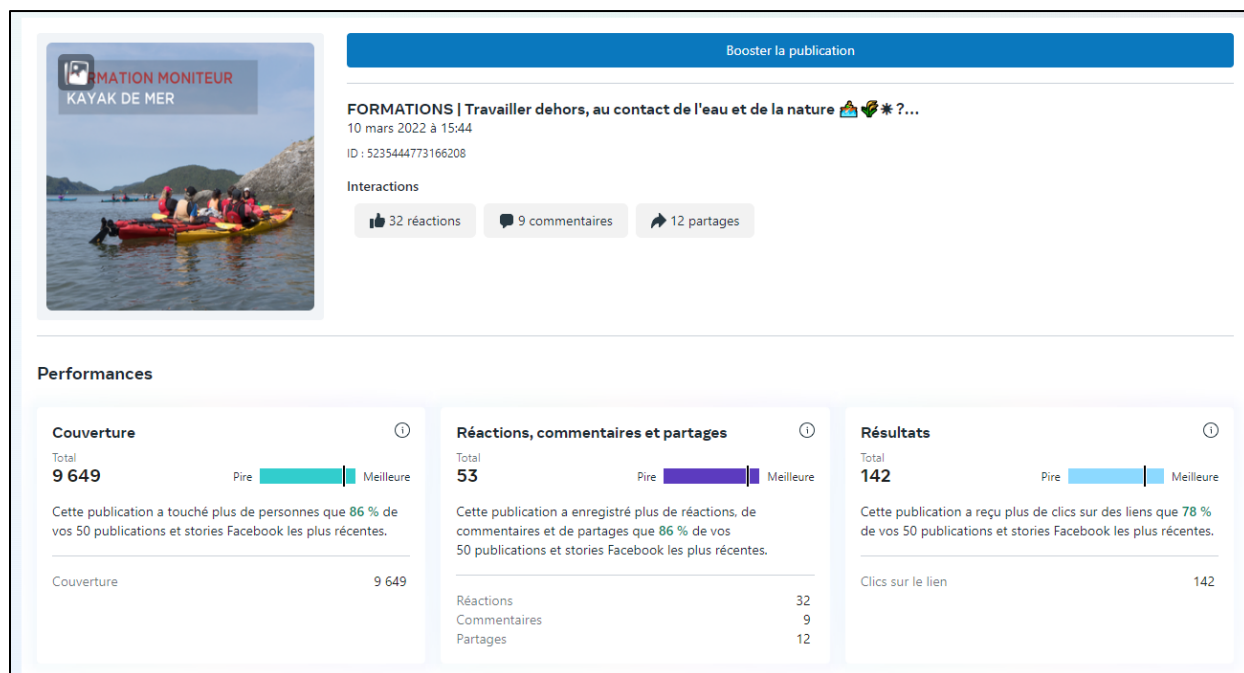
RMATION MONITEUR
KAYAK DE MER

Booster la publication

FORMATIONS | Travailler dehors, au contact de l'eau et de la nature 🏊🌱☀ ?...
10 mars 2022 à 15:44
ID : 5235444773166208

Interactions

32 réactions
9 commentaires
12 partages

Performances

Couverture
Total
9 649
Pire Meilleure
Cette publication a touché plus de personnes que 86 % de vos 50 publications et stories Facebook les plus récentes.

| Couverture | 9 649 |
|---|---|

Réactions, commentaires et partages
Total
53
Pire Meilleure
Cette publication a enregistré plus de réactions, de commentaires et de partages que 86 % de vos 50 publications et stories Facebook les plus récentes.

| Réactions | 32 |
|---|---|
| Commentaires | 9 |
| Partages | 12 |

Résultats
Total
142
Pire Meilleure
Cette publication a reçu plus de clics sur des liens que 78 % de vos 50 publications et stories Facebook les plus récentes.

| Clics sur le lien | 142 |
|---|---|